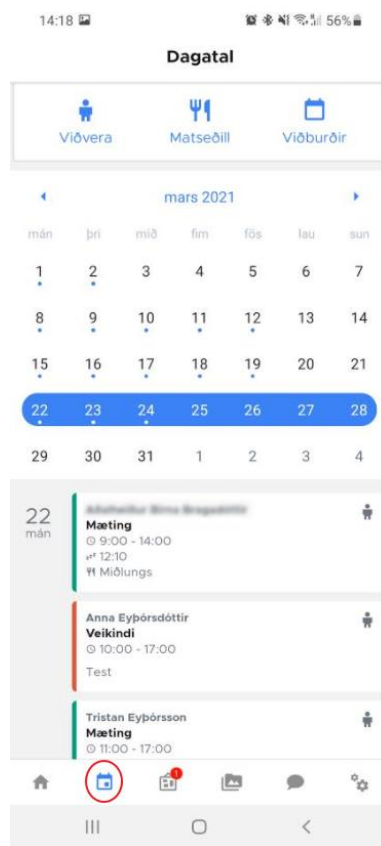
14:18

56%

Dagatal

Viðvera

Matseðill

Viðburðir

mars 2021

| mán | þri | mið | fim | fös | lau | sun |
|---|---|---|---|---|---|---|
| 1 | 2 | 3 | 4 | 5 | 6 | 7 |
| 8 | 9 | 10 | 11 | 12 | 13 | 14 |
| 15 | 16 | 17 | 18 | 19 | 20 | 21 |
| 22 | 23 | 24 | 25 | 26 | 27 | 28 |
| 29 | 30 | 31 | 1 | 2 | 3 | 4 |

22
mán

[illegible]
Mæting
9:00 - 14:00
12:10
Miðlungs

Anna Eyþórsdóttir
Veikindi
10:00 - 17:00
Test

Tristan Eyþórsson
Mæting
11:00 - 17:00

1